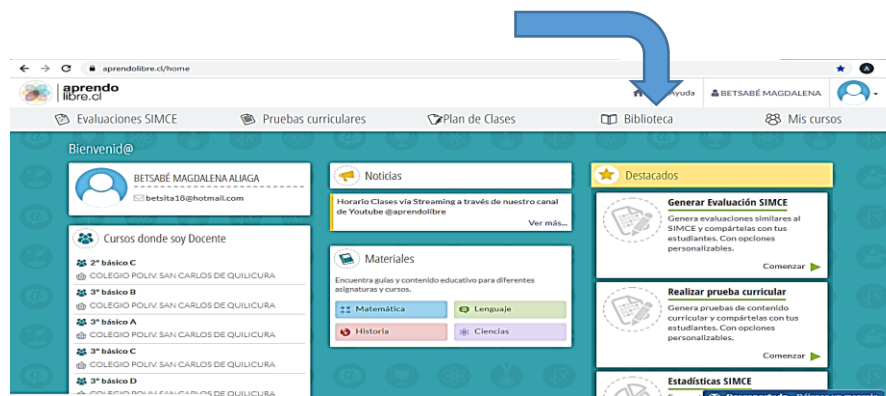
aprendolibre.cl/home

aprendo libre.cl

Ayuda BETSABÉ MAGDALENA

Evaluaciones SIMCE Pruebas curriculares Plan de Clases Biblioteca Mis cursos

Bienvenid@

BETSABÉ MAGDALENA ALIAGA

betsita18@hotmail.com

Cursos donde soy Docente

2° básico C
COLEGIO POLIV. SAN CARLOS DE QUILICURA

3° básico B
COLEGIO POLIV. SAN CARLOS DE QUILICURA

3° básico A
COLEGIO POLIV. SAN CARLOS DE QUILICURA

3° básico C
COLEGIO POLIV. SAN CARLOS DE QUILICURA

3° básico D
COLEGIO POLIV. SAN CARLOS DE QUILICURA

Noticias

Horario Clases vía Streaming a través de nuestro canal de Youtube @aprendolibre

Ver más...

Materiales

Encuentra guías y contenido educativo para diferentes asignaturas y cursos.

Matemática
Lenguaje
Historia
Ciencias

Destacados

Generar Evaluación SIMCE
Genera evaluaciones similares al SIMCE y compártelas con tus estudiantes. Con opciones personalizables.
Comenzar

Realizar prueba curricular
Genera pruebas de contenido curricular y compártelas con tus estudiantes. Con opciones personalizables.
Comenzar

Estadísticas SIMCE